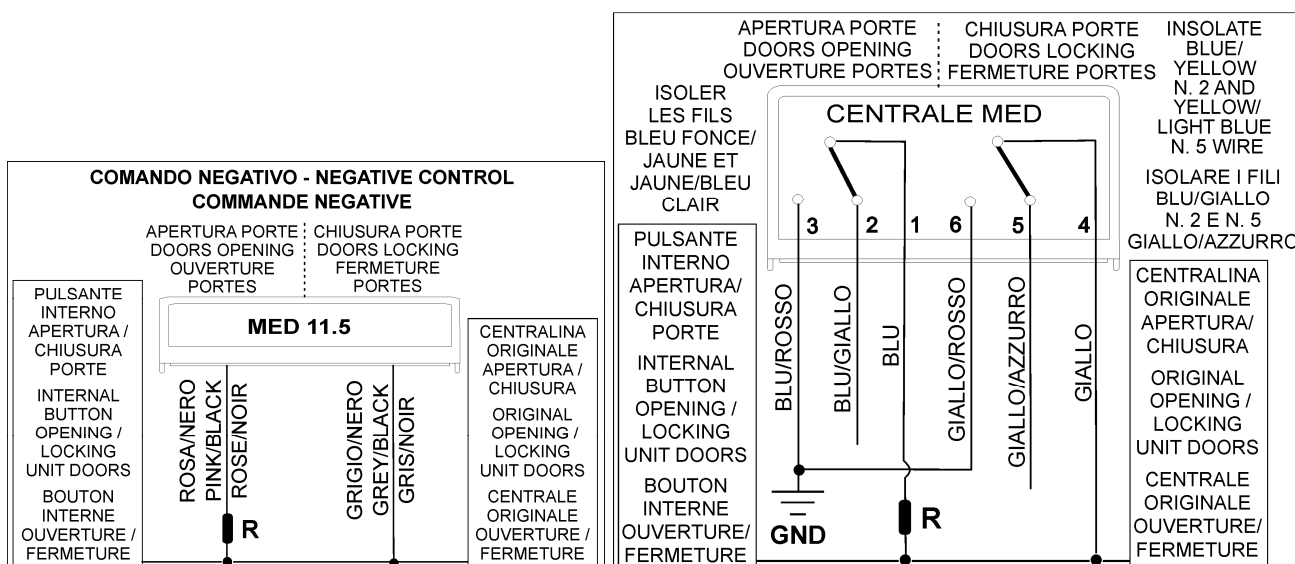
COMANDO NEGATIVO - NEGATIVE CONTROL
COMMANDE NEGATIVE

APERTURA PORTE
DOORS OPENING
OUVERTURE
PORTES

CHIUSURA PORTE
DOORS LOCKING
FERMETURE
PORTES

PULSANTE INTERNO APERTURA / CHIUSURA PORTE

INTERNAL BUTTON OPENING / LOCKING UNIT DOORS

BOUTON INTERNE OUVERTURE / FERMETURE

MED 11.5

ROSA/NERO
PINK/BLACK
ROSE/NOIR

R

GRIGIO/NERO
GREY/BLACK
GRIS/NOIR

CENTRALINA ORIGINALE APERTURA / CHIUSURA

ORIGINAL OPENING / LOCKING UNIT DOORS

CENTRALE ORIGINALE OUVERTURE / FERMETURE

APERTURA PORTE
DOORS OPENING
OUVERTURE PORTES

CHIUSURA PORTE
DOORS LOCKING
FERMETURE PORTES

INSOLATE BLUE/ YELLOW N. 2 AND YELLOW/ LIGHT BLUE N. 5 WIRE

ISOLER LES FILS BLEU FONCE/ JAUNE ET JAUNE/BLEU CLAIR

ISOLARE I FILI BLU/GIALLO N. 2 E N. 5 GIALLO/AZZURRO

CENTRALE MED

3 2 1 6 5 4

PULSANTE INTERNO APERTURA/ CHIUSURA PORTE

INTERNAL BUTTON OPENING / LOCKING UNIT DOORS

BOUTON INTERNE OUVERTURE/ FERMETURE

BLU/ROSSO
BLU/GIALLO
BLU
GIALLO/ROSSO
GIALLO/AZZURRO
GIALLO

GND

R

CENTRALINA ORIGINALE APERTURA/ CHIUSURA

ORIGINAL OPENING / LOCKING UNIT DOORS

CENTRALE ORIGINALE OUVERTURE/ FERMETURE